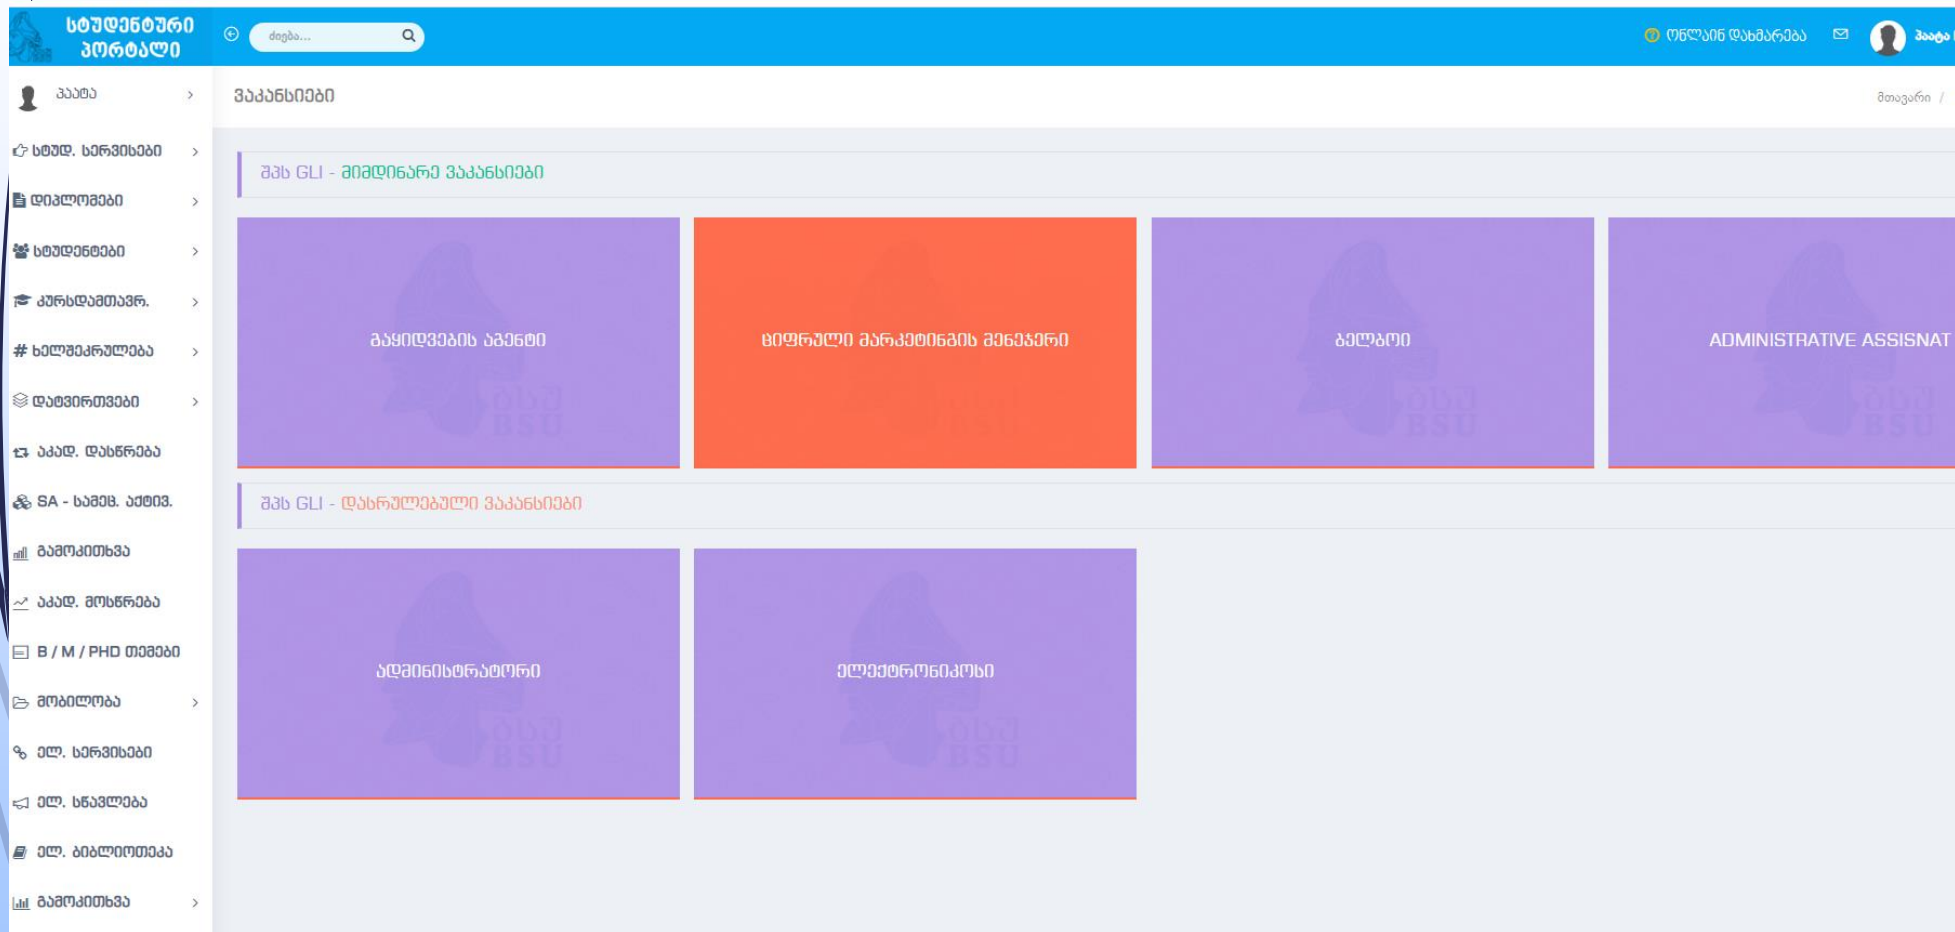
სტუდენტური პორტალი

ძიება...

ონლაინ დახმარება

პაატა

სტუდ. სერვისები

დიპლომები

სტუდენტები

კურსდამთავრ.

ხელშეკრულება

დატვირთვები

აკად. დასწრება

SA - საშეფ. აქტივ.

გამოკითხვა

აკად. მოსწრება

B / M / PHD თემები

მობილობა

ელ. სერვისები

ელ. სწავლება

ელ. ბიბლიოთეკა

გამოკითხვა

ვაკანსიები

მთავარი /

შპს GLI - მიმდინარე ვაკანსიები

გაყიდვების აგენტი

ციფრული მარკეტინგის მენეჯერი

ბუღალტერი

ADMINISTRATIVE ASSISNAT

შპს GLI - დასრულებული ვაკანსიები

ადმინისტრატორი

ელექტრონიკოსი